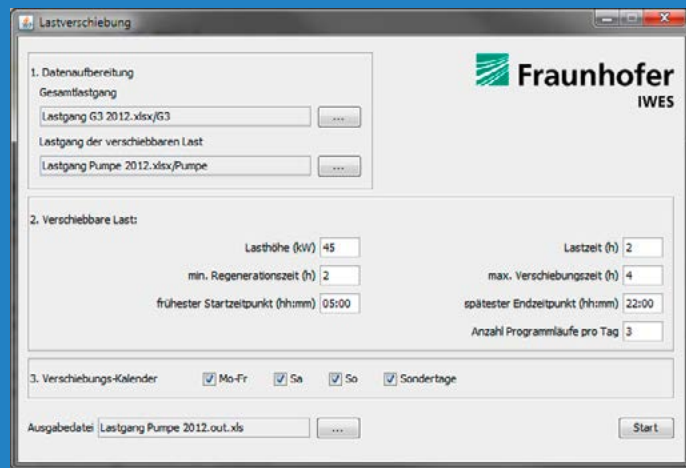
Lastverschiebung

1. Datenaufbereitung
Gesamtlastgang
Lastgang G3 2012.xlsx/G3 ...
Lastgang der verschiebbaren Last
Lastgang Pumpe 2012.xlsx/Pumpe ...

Fraunhofer
IWES

2. Verschiebbare Last:
Lasthöhe (kW) 45
Lastzeit (h) 2
min. Regenerationszeit (h) 2
max. Verschiebungszeit (h) 4
frühester Startzeitpunkt (hh:mm) 05:00
spätester Endzeitpunkt (hh:mm) 22:00
Anzahl Programmläufe pro Tag 3

3. Verschiebungs-Kalender Mo-Fr Sa So Sondertage

Ausgabedatei Lastgang Pumpe 2012.out.xls ...
Start